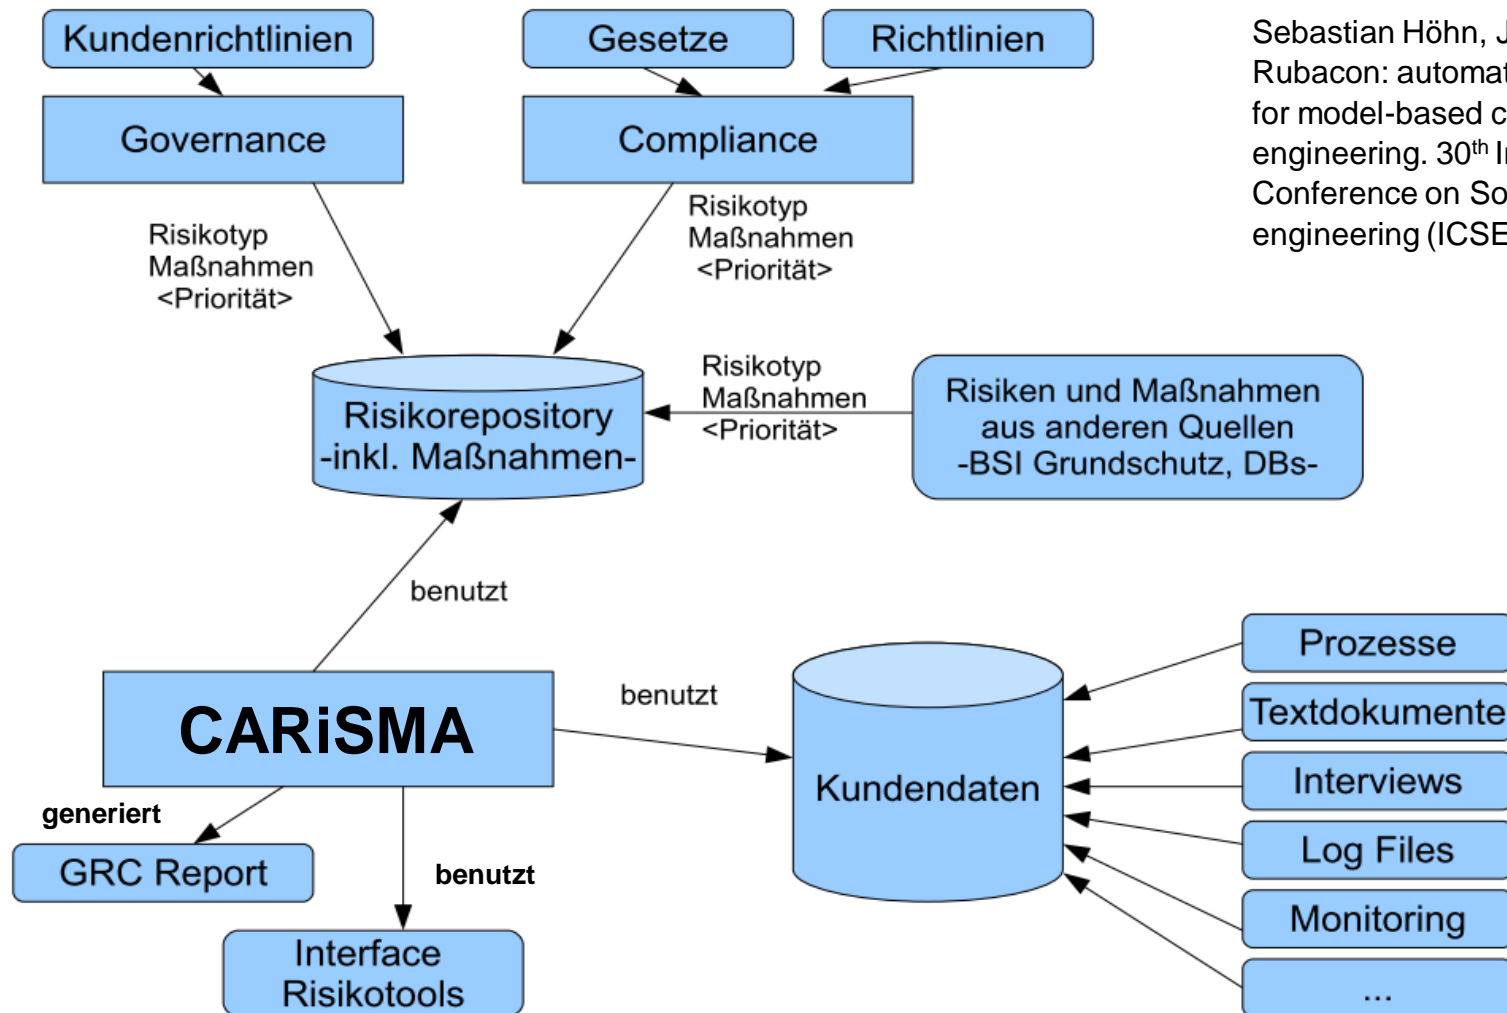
Kundenrichtlinien

Gesetze

Richtlinien

Governance

Compliance

Sebastian Höhn, J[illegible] Rubacon: automat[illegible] for model-based c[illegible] engineering. 30$^{th}$ I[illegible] Conference on So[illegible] engineering (ICSE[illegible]

Risikotyp
Maßnahmen
<Priorität>

Risikotyp
Maßnahmen
<Priorität>

Risikorepository
-inkl. Maßnahmen-

Risikotyp
Maßnahmen
<Priorität>

Risiken und Maßnahmen
aus anderen Quellen
-BSI Grundschutz, DBs-

benutzt

Prozesse

benutzt

Textdokumente

CARiSMA

Interviews

Kundendaten

generiert

Log Files

GRC Report

benutzt

Monitoring

Interface
Risikotools

...